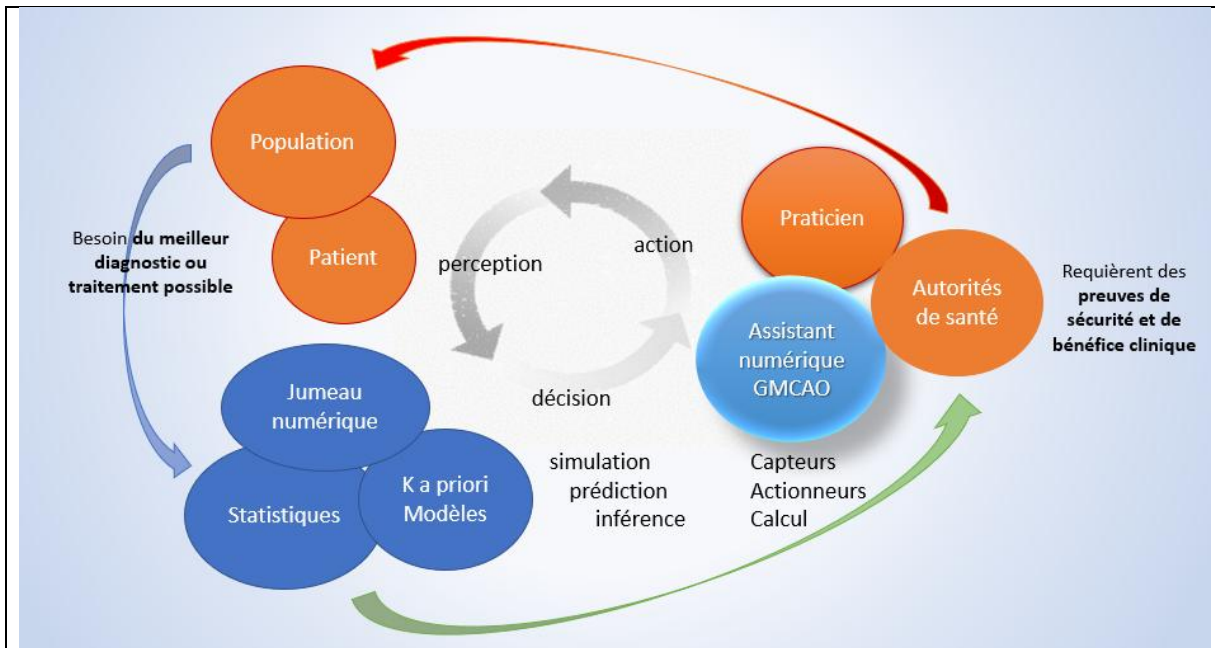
Population

Patient

Besoin **du meilleur diagnostic ou traitement possible**

perception

action

Praticien

Autorités de santé

Requièrent des **preuves de sécurité et de bénéfice clinique**

Assistant numérique GMCAO

décision

Jumeau numérique

Statistiques

K a priori Modèles

simulation
prédiction
inférence

Capteurs
Actionneurs
Calcul